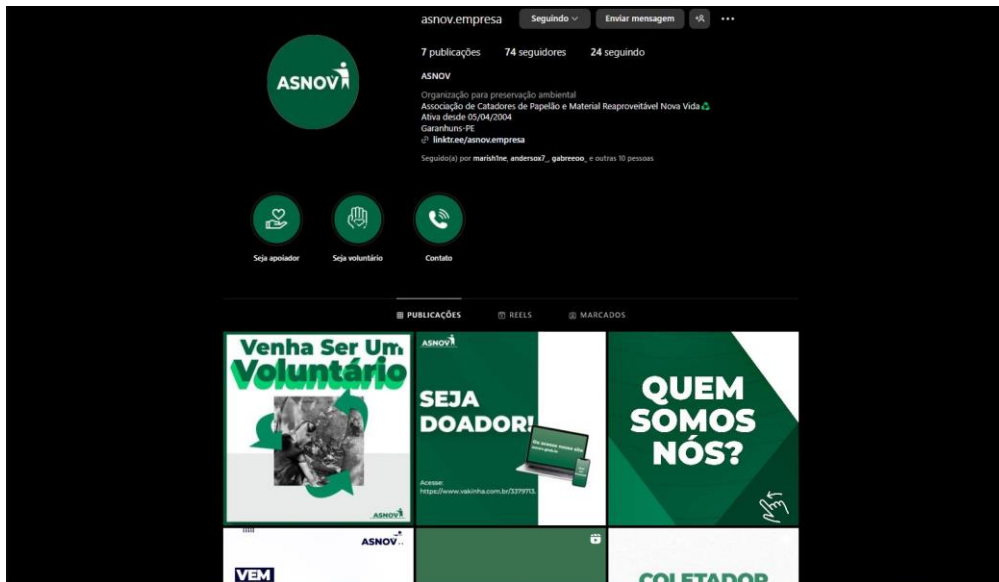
asnov.empresa Seguindo Enviar mensagem

7 publicações 74 seguidores 24 seguindo

ASNOV

Organização para preservação ambiental
Associação de Catadores de Papelão e Material Reaproveitável Nova Vida ♻
Ativa desde 05/04/2004
Garanhuns-PE
linktr.ee/asnov.empresa

Seguido(a) por marish1ne, andersox7_, gabreeoo_ e outras 10 pessoas

ASNOV

Seja apoiador
Seja voluntário
Contato

PUBLICAÇÕES REELS MARCADOS

Venha Ser Um Voluntário
ASNOV

ASNOV
SEJA DOADOR!
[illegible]
Acesse:
https://www.vakinha.com.br/3379713...

QUEM SOMOS NÓS?

ASNOV
VEM

COLETADOR